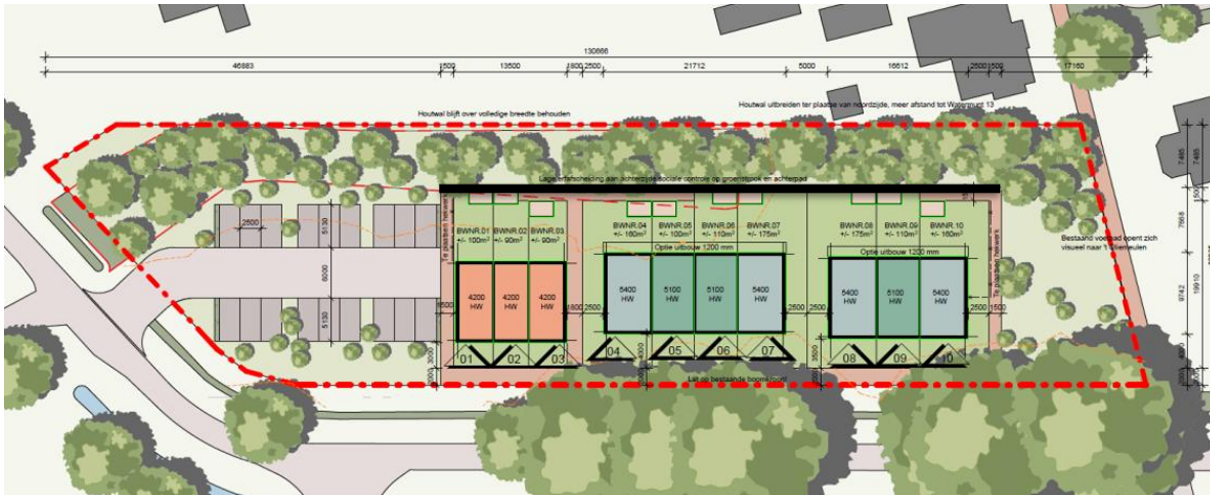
130666

46983 1500 13500 1800 2500 21712 5000 16612 2500 1500 17160

Houtwal blijft over volledige breedte behouden

Houtwal uitbreiden ter plaatse van noordzijde, meer afstand tot Watermunt 13

Lage erfafscheiding aan achterzijde sociale controle op groenstrook en achterpad

2500

5130

6000

5130

Te plaatsen hekwerk

BWNR.01 +/- 100m²
BWNR.02 +/- 90m²
BWNR.03 +/- 90m²

BWNR.04 +/- 160m²
BWNR.05 +/- 100m²
BWNR.06 +/- 110m²
BWNR.07 +/- 175m²

BWNR.08 +/- 175m²
BWNR.09 +/- 110m²
BWNR.10 +/- 160m²

Optie uitbouw 1200 mm

Optie uitbouw 1200 mm

Te plaatsen hekwerk

Bestaand voetpad opent zich visueel naar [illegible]

1500 4200 HW
4200 HW
4200 HW 1800 2500

5400 HW
5100 HW
5100 HW
5400 HW 2500 2500

5400 HW
5100 HW
5400 HW

01 02 03 04 05 06 07 08 09 10

Let op bestaande boomwortel

7485 7485 5000 7868 9742 19910 4000 3500